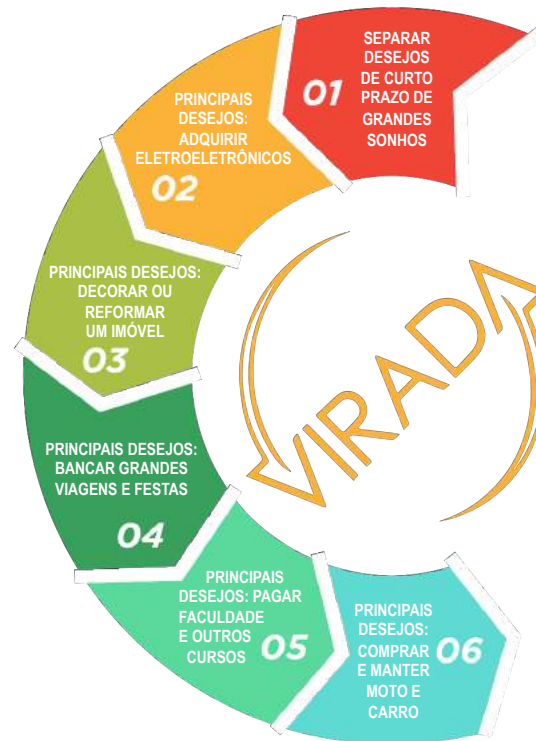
01
SEPARAR DESEJOS DE CURTO PRAZO DE GRANDES SONHOS

PRINCIPAIS DESEJOS: ADQUIRIR ELETROELETRÔNICOS
02

PRINCIPAIS DESEJOS: DECORAR OU REFORMAR UM IMÓVEL
03

PRINCIPAIS DESEJOS: BANCAR GRANDES VIAGENS E FESTAS
04

PRINCIPAIS DESEJOS: PAGAR FACULDADE E OUTROS CURSOS
05

PRINCIPAIS DESEJOS: COMPRAR E MANTER MOTO E CARRO
06

VIRADA